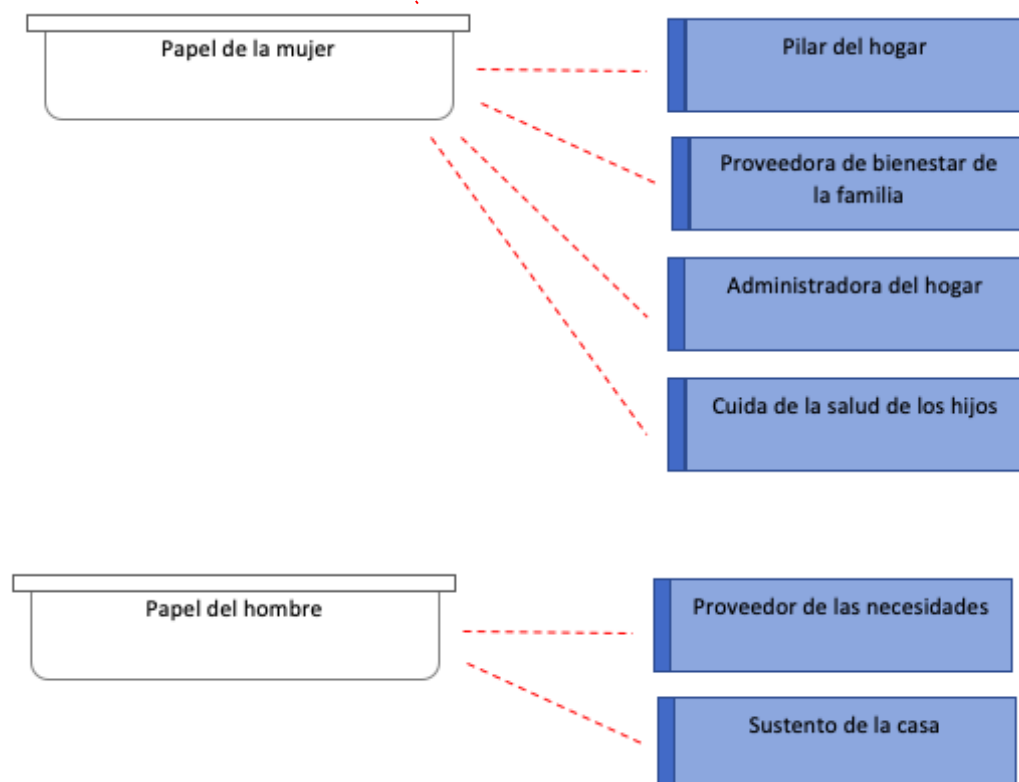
Papel de la mujer

Pilar del hogar

Proveedora de bienestar de la familia

Administradora del hogar

Cuida de la salud de los hijos

Papel del hombre

Proveedor de las necesidades

Sustento de la casa